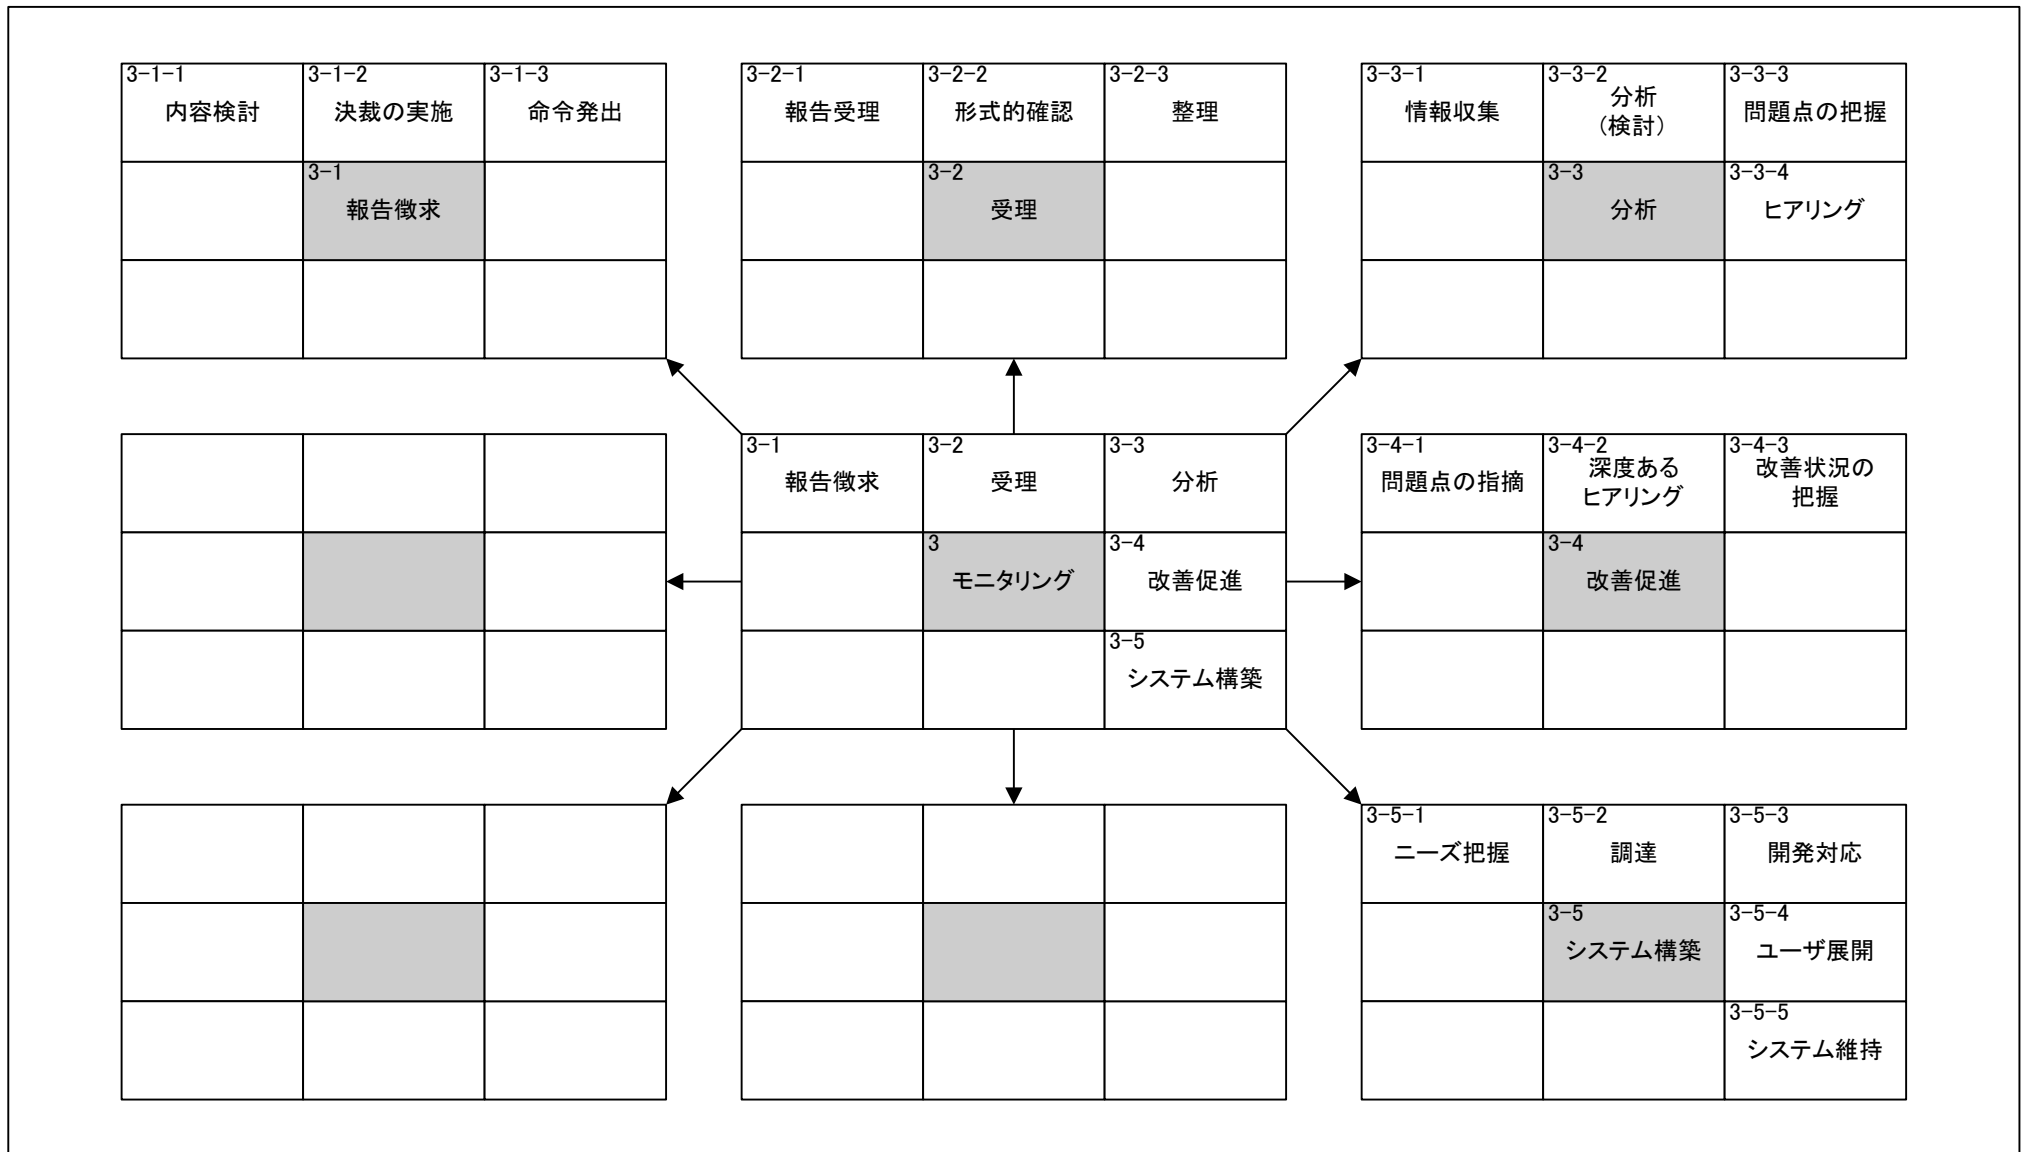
| 3-1-1 内容検討 | 3-1-2 決裁の実施 | 3-1-3 命令発出 |
|---|---|---|
| | 3-1 報告徴求 | |
| | | |

| 3-2-1 報告受理 | 3-2-2 形式的確認 | 3-2-3 整理 |
|---|---|---|
| | 3-2 受理 | |
| | | |

| 3-3-1 情報収集 | 3-3-2 分析 (検討) | 3-3-3 問題点の把握 |
|---|---|---|
| | 3-3 分析 | 3-3-4 ヒアリング |
| | | |

| 3-1 報告徴求 | 3-2 受理 | 3-3 分析 |
|---|---|---|
| | 3 モニタリング | 3-4 改善促進 |
| | | 3-5 システム構築 |

| 3-4-1 問題点の指摘 | 3-4-2 深度あるヒアリング | 3-4-3 改善状況の把握 |
|---|---|---|
| | 3-4 改善促進 | |
| | | |

| 3-5-1 ニーズ把握 | 3-5-2 調達 | 3-5-3 開発対応 |
|---|---|---|
| | 3-5 システム構築 | 3-5-4 ユーザ展開 |
| | | 3-5-5 システム維持 |